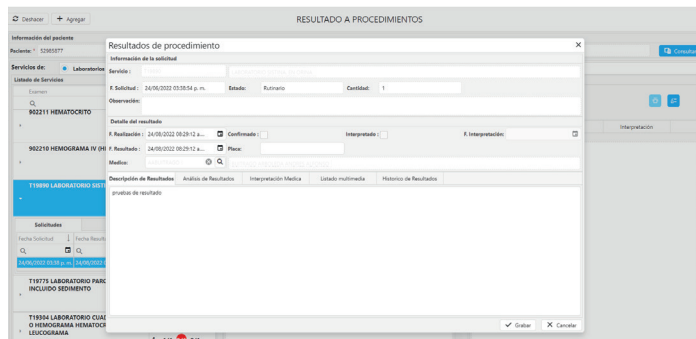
Deshacer + Agregar

RESULTADO A PROCEDIMIENTOS

Información del paciente

Paciente: * 52985877

Consultar

Servicios de: Laboratorios

Listado de Servicios

Examen

902211 HEMATOCRITO

902210 HEMOGRAMA IV (H

T19890 LABORATORIO SIST

Solicitudes

Fecha Solicitud | Fecha Result

24/06/2022 03:38 p. m. 24/06/2022

T19775 LABORATORIO PARC INCLUIDO SEDIMENTO

T19304 LABORATORIO CUAD O HEMOGRAMA HEMATOCR LEUCOGRAMA

Interpretación

Resultados de procedimiento

Información de la solicitud

Servicio: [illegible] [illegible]

F. Solicitud: 24/06/2022 03:38:54 p. m.

Estado: Rutinario

Cantidad: 1

Observación:

Detalle del resultado

F. Realización: 24/08/2022 08:29:12 a...

Confirmado:

Interpretado:

F. Interpretación:

F. Resultado: 24/08/2022 08:29:12 a...

Placa:

Medico: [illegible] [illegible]

Descripción de Resultados | Análisis de Resultados | Interpretación Medica | Listado multimedia | Histórico de Resultados

pruebas de resultado

Grabar | Cancelar